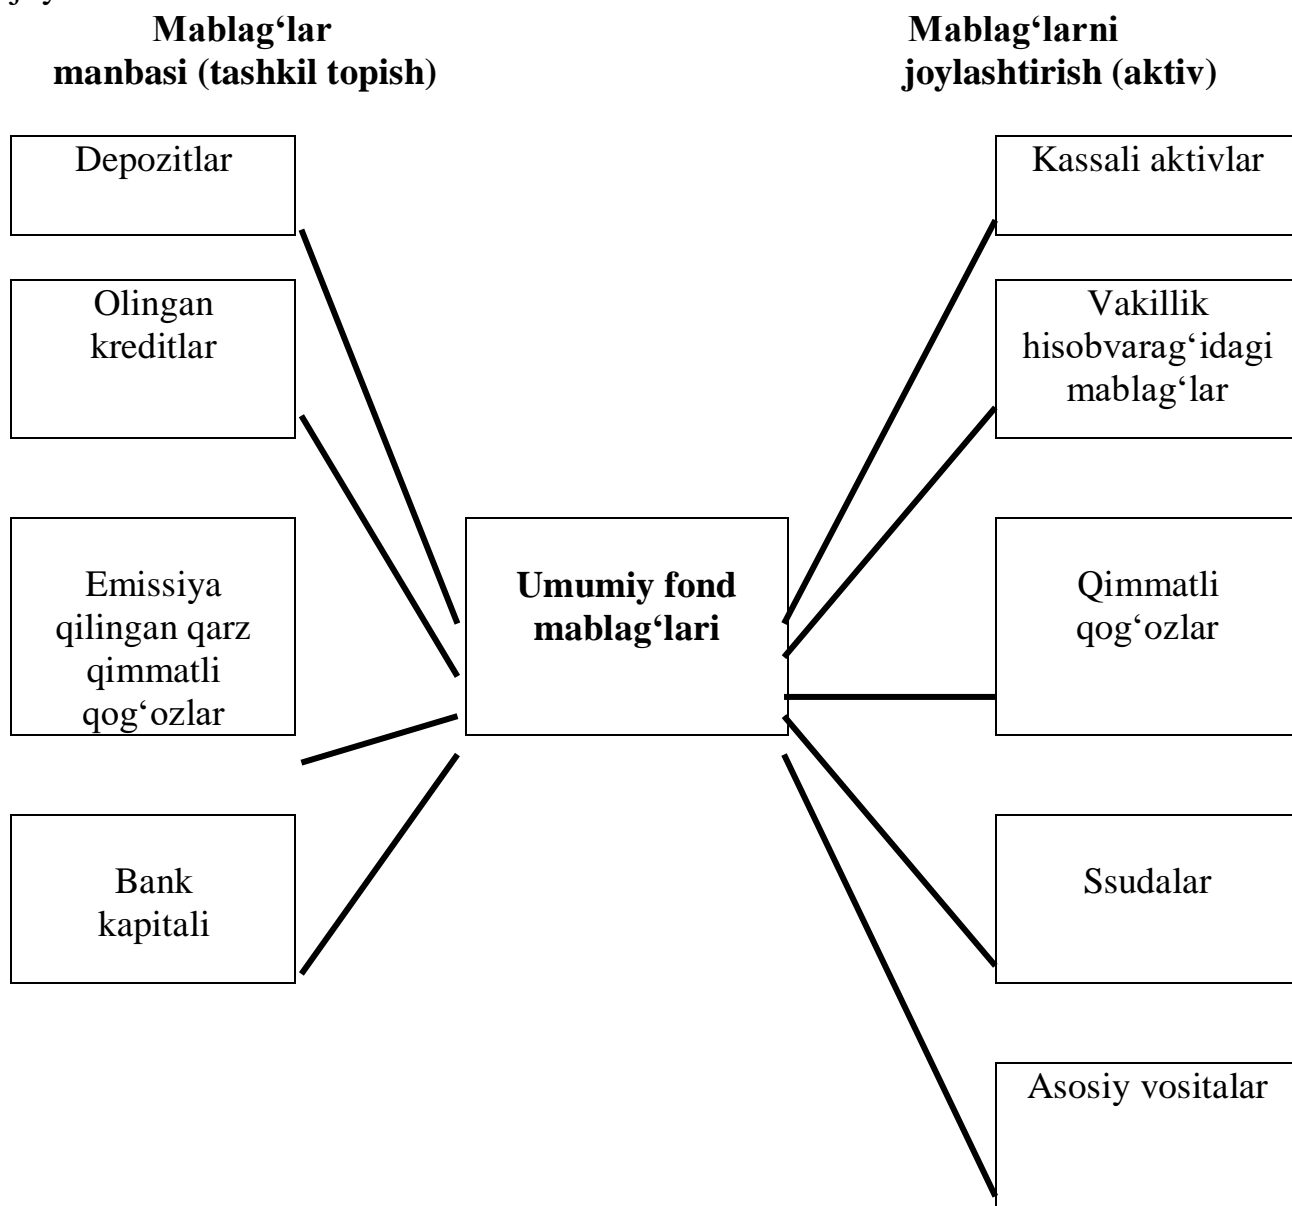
Mablag‘lar manbasi (tashkil topish)

Mablag‘larni joylashtirish (aktiv)

Depozitlar

Olingan kreditlar

Emissiya qilingan qarz qimmatli qog‘ozlar

Bank kapitali

Umumiy fond mablag‘lari

Kassali aktivlar

Vakillik hisobvarag‘idagi mablag‘lar

Qimmatli qog‘ozlar

Ssudalar

Asosiy vositalar